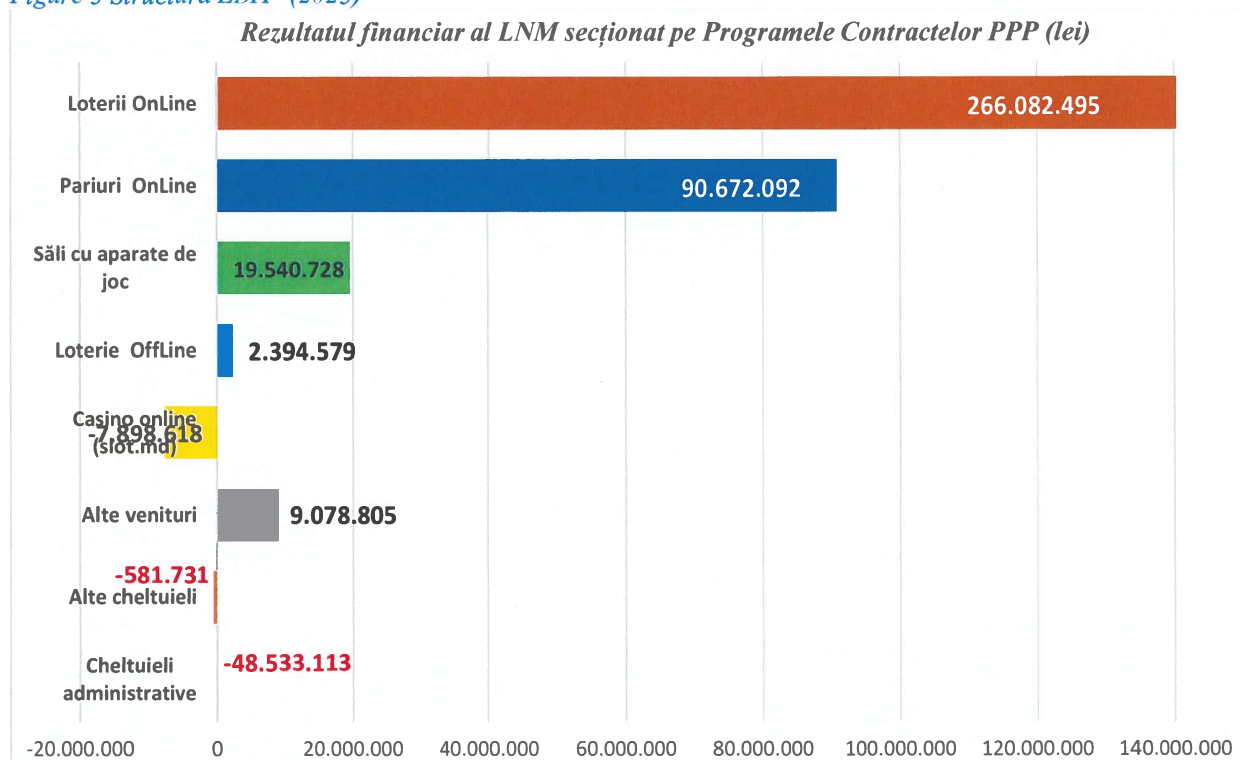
Figure 5 Structura LBA (2023)

Rezultatul financiar al LNM secționat pe Programele Contractelor PPP (lei)

Loterii OnLine 266.082.495

Pariuri OnLine 90.672.092

Săli cu aparate de joc 19.540.728

Loterie OffLine 2.394.579

Casino online (slot.md) -7.898.618

Alte venituri 9.078.805

-581.731 Alte cheltuieli

Cheltuieli administrative -48.533.113

-20.000.000 0 20.000.000 40.000.000 60.000.000 80.000.000 100.000.000 120.000.000 140.000.000